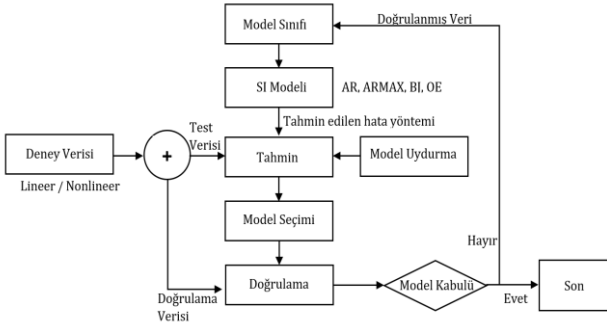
Model Sınıfı

Doğrulanmış Veri

SI Modeli

AR, ARMAX, BI, OE

Tahmin edilen hata yöntemi

Deney Verisi

+

Test Verisi

Tahmin

Model Uydurma

Lineer / Nonlineer

Model Seçimi

Hayır

Doğrulama

Model Kabulü

Son

Doğrulama Verisi

Evet